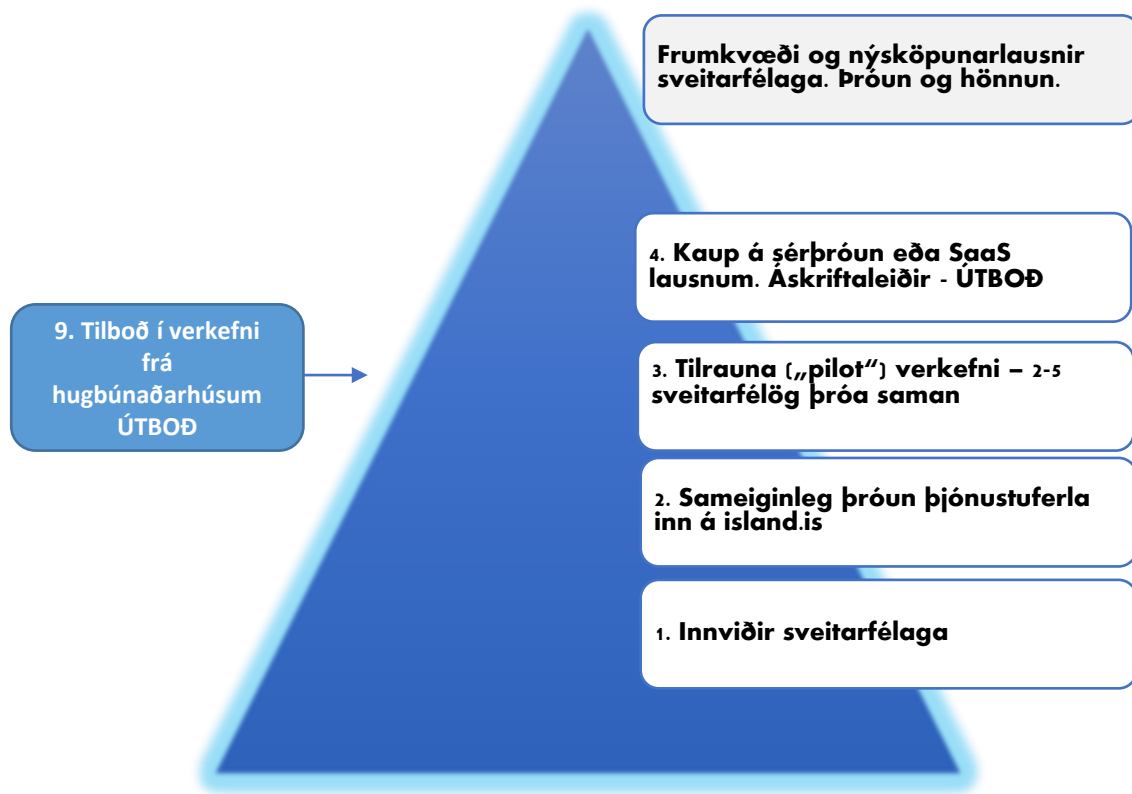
Frumkvæði og nýsköpunarlausnir sveitarfélaga. Þróun og hönnun.

4. Kaup á sérþróun eða SaaS lausnum. Áskriftaleiðir - ÚTBOÐ

9. Tilboð í verkefni frá hugbúnaðarhúsum ÚTBOÐ

3. Tilrauna („pilot") verkefni – 2-5 sveitarfélög þróa saman

2. Sameiginleg þróun þjónustuferla inn á island.is

1. Innviðir sveitarfélaga